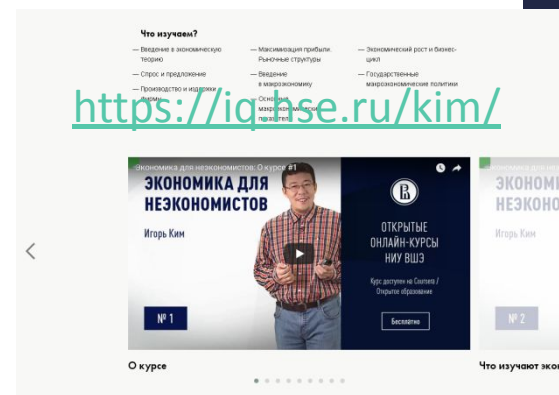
Что изучаем?

— Введение в экономическую теорию

— Спрос и предложение

— Производство и издержки фирмы

— Максимизация прибыли. Рыночные структуры

— Введение в макроэкономику

— Основные макроэкономические показатели

— Экономический рост и бизнес-цикл

— Государственные макроэкономические политики

https://iq.hse.ru/kim/

Экономика для неэкономистов: О курсе #1

ЭКОНОМИКА ДЛЯ НЕЭКОНОМИСТОВ

Игорь Ким

№ 1

ОТКРЫТЫЕ ОНЛАЙН-КУРСЫ НИУ ВШЭ

Курс доступен на Coursera / Открытое образование

Бесплатно

ЭКОНОМИ
НЕЭКОНО

Игорь Ким

№ 2

О курсе

Что изучают эко